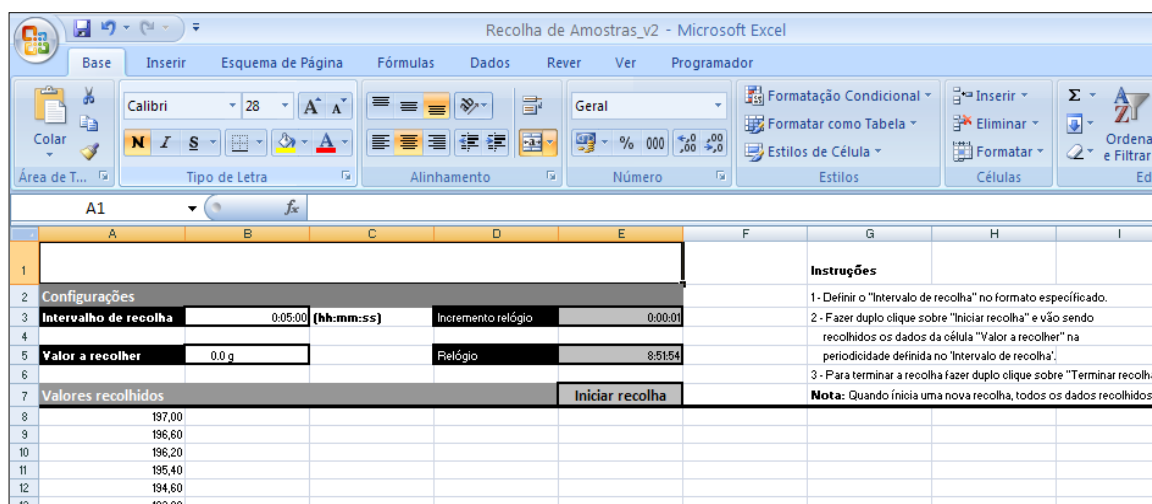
Recolha de Amostras_v2 - Microsoft Excel

Base | Inserir | Esquema de Página | Fórmulas | Dados | Rever | Ver | Programador

Colar
Área de T...

Calibri | 28
N | I | S
Tipo de Letra

Alinhamento

Geral
% 000
Número

Formatação Condicional
Formatar como Tabela
Estilos de Célula
Estilos

Inserir
Eliminar
Formatar
Células

Σ
Ordena e Filtrar
Ed

A1 | $f_x$

| | A | B | C | D | E | F | G | H | I |
|---|---|---|---|---|---|---|---|---|---|
| 1 | | | | | | | Instruções | | |
| 2 | Configurações | | | | | | 1 - Definir o "Intervalo de recolha" no formato especificado. | | |
| 3 | Intervalho de recolha | 0:05:00 | (hh:mm:ss) | Incremento relógio | 0:00:01 | | 2 - Fazer duplo clique sobre "Iniciar recolha" e vão sendo | | |
| 4 | | | | | | | recolhidos os dados da célula "Valor a recolher" na | | |
| 5 | Valor a recolher | 0.0 g | | Relógio | 8:51:54 | | periodicidade definida no 'Intervalo de recolha'. | | |
| 6 | | | | | | | 3 - Para terminar a recolha fazer duplo clique sobre "Terminar recolha | | |
| 7 | Valores recolhidos | | | | Iniciar recolha | | Nota: Quando inicia uma nova recolha, todos os dados recolhidos | | |
| 8 | 197,00 | | | | | | | | |
| 9 | 196,60 | | | | | | | | |
| 10 | 196,20 | | | | | | | | |
| 11 | 195,40 | | | | | | | | |
| 12 | 194,60 | | | | | | | | |